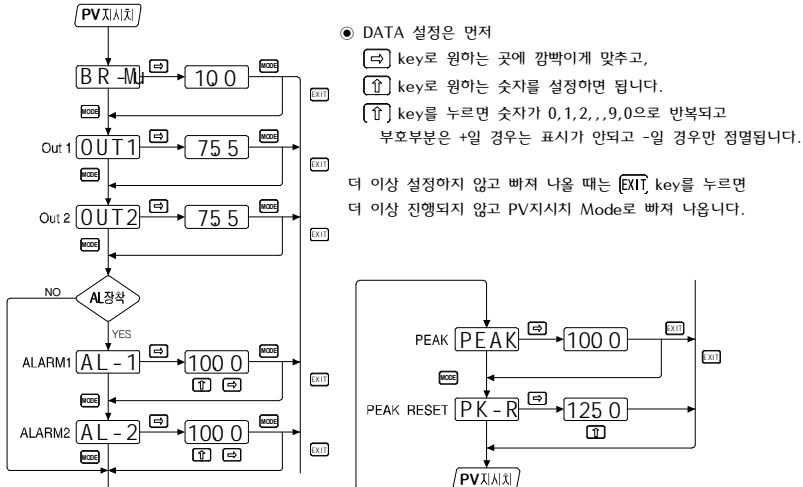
PV지시치

BR-M
⇨
10.0
MODE
MODE
EXIT

Out 1 OUT1
⇨
75.5
MODE
MODE
EXIT

Out 2 OUT2
⇨
75.5
MODE
MODE
EXIT

NO
AL장착
YES

ALARM1 AL-1
⇨
100.0
MODE
⇧ ⇨
MODE
EXIT

ALARM2 AL-2
⇨
100.0
MODE
⇧ ⇨
MODE
EXIT

◉ DATA 설정은 먼저

⇨ key로 원하는 곳에 깜빡이게 맞추고,

⇧ key로 원하는 숫자를 설정하면 됩니다.

⇧ key를 누르면 숫자가 0,1,2,,,9,0으로 반복되고 부호부분은 +일 경우는 표시가 안되고 -일 경우만 점멸됩니다.

더 이상 설정하지 않고 빠져 나올 때는 EXIT key를 누르면 더 이상 진행되지 않고 PV지시치 Mode로 빠져 나옵니다.

PEAK PEAK
⇨
100.0
EXIT
EXIT
MODE

PEAK RESET PK-R
⇨
125.0
⇧

PV지시치